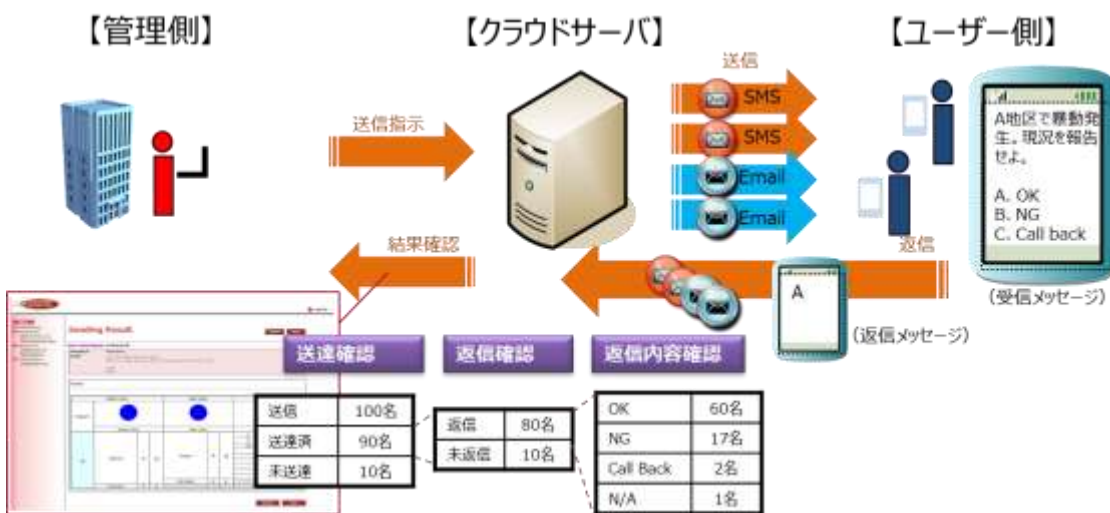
【管理側】

【クラウドサーバ】

【ユーザー側】

送信指示

送信

SMS

SMS

Email

Email

A地区で暴動発生。現況を報告せよ。

A. OK
B. NG
C. Call back

（受信メッセージ）

返信

結果確認

A

（返信メッセージ）

Sending Result

送達確認

返信確認

返信内容確認

| 送信 | 100名 |
|---|---|
| 送達済 | 90名 |
| 未送達 | 10名 |

| 返信 | 80名 |
|---|---|
| 未返信 | 10名 |

| OK | 60名 |
|---|---|
| NG | 17名 |
| Call Back | 2名 |
| N/A | 1名 |